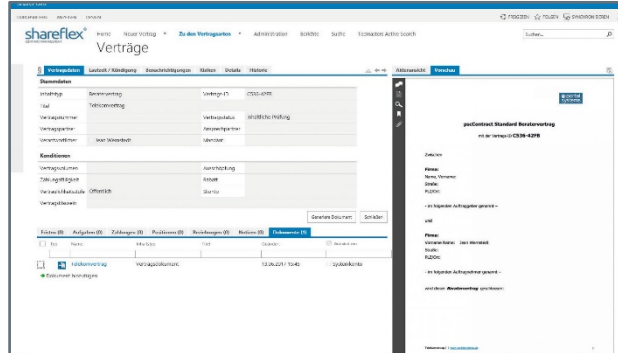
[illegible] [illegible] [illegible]

FREIGEBEN FOLGEN SYNCHRONISIEREN

shareflex

Home Neuer Vertrag Zu den Vertragsarten Administration Berichte Suche Technischer Active Search

Suchen...

Verträge

Vertragsdaten Laufzeit / Kündigung Benachrichtigungen Risiken Details Historie

Stammdaten

| | | | |
|---|---|---|---|
| Inhaltstyp | Beratervertrag | Vertrags-ID | CS39-42FB |
| Titel | Testvertrag | | |
| Vertragspartner | | Vertragsstatus | rechtliche Prüfung |
| Vertragspartner | | Ansprechpartner | |
| Verantwortlicher | Jean Wiesebeck | Manager | |

Konditionen

| | | | |
|---|---|---|---|
| Vertragsvolumen | | Auszahlung | |
| Zahlungsfälligkeit | | Betrag | |
| Vertraulichkeitsstufe | Öffentlich | Skonto | |
| Vertragsbewertung | | | |

Generiere Dokument Schließen

Fristen (0) Aufgaben (0) Zahlungen (0) Positionen (0) Beziehungen (0) Notizen (0) Dokumente (1)

Typ Name Inhaltstyp Titel Geändert

Testdokument Vertragsdokument 13.06.2017 10:45 Systemkonto

Dokument hinzufügen

Aktionsansicht Vorschau

pacContract Standard Beratervertrag

mit der Vertrags-ID CS39-42FB

Zwischen

Firma:
Name, Vorname:
Straße:
PLZ/Ort:

– im folgenden Auftraggeber genannt –

und

Firma:
Vorname Name: Jean Wiesebeck
Straße:
PLZ/Ort:

– im folgenden Auftragnehmer genannt –

wird dieser Beratervertrag geschlossen: